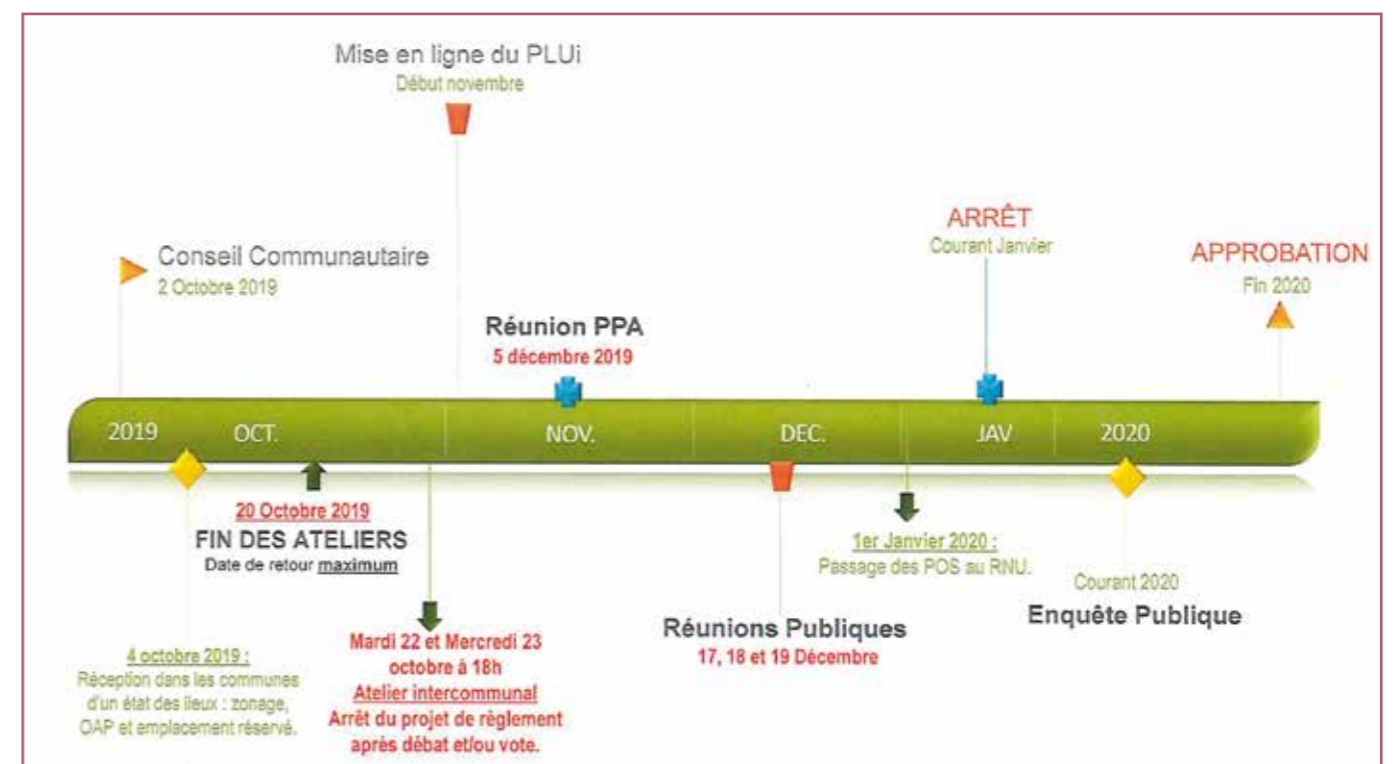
Mise en ligne du PLUi
Début novembre

Conseil Communautaire
2 Octobre 2019

Réunion PPA
5 décembre 2019

ARRÊT
Courant Janvier

APPROBATION
Fin 2020

2019 OCT. NOV. DEC. JAV 2020

20 Octobre 2019
FIN DES ATELIERS
Date de retour maximum

1er Janvier 2020 :
Passage des POS au RNU.

Courant 2020
Enquête Publique

Réunions Publiques
17, 18 et 19 Décembre

4 octobre 2019 :
Réception dans les communes d'un état des lieux : zonage, OAP et emplacement réservé.

Mardi 22 et Mercredi 23 octobre à 18h
Atelier intercommunal
Arrêt du projet de règlement après débat et/ou vote.